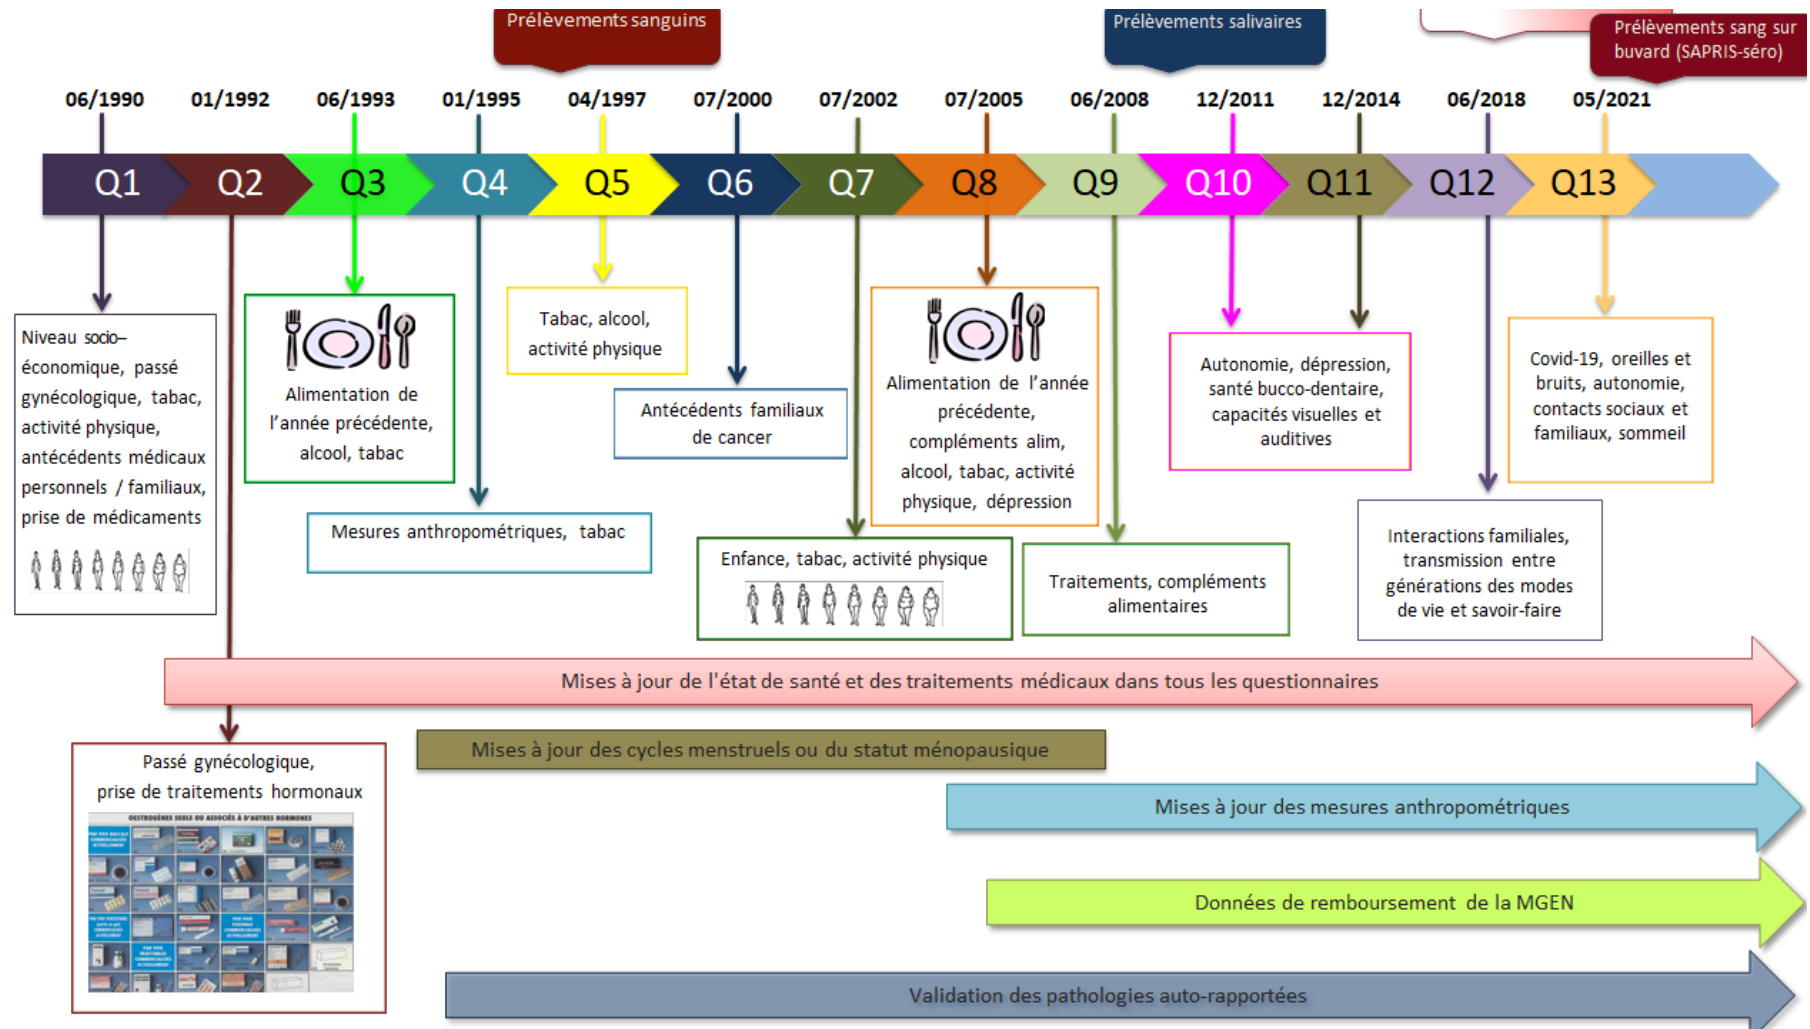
Prélèvements sanguins

Prélèvements salivaires

Prélèvements sang sur buvard (SAPRIS-séro)

06/1990 01/1992 06/1993 01/1995 04/1997 07/2000 07/2002 07/2005 06/2008 12/2011 12/2014 06/2018 05/2021

Q1 Q2 Q3 Q4 Q5 Q6 Q7 Q8 Q9 Q10 Q11 Q12 Q13

Niveau socio-économique, passé gynécologique, tabac, activité physique, antécédents médicaux personnels / familiaux, prise de médicaments

Alimentation de l'année précédente, alcool, tabac

Mesures anthropométriques, tabac

Tabac, alcool, activité physique

Antécédents familiaux de cancer

Enfance, tabac, activité physique

Alimentation de l'année précédente, compléments alim, alcool, tabac, activité physique, dépression

Traitements, compléments alimentaires

Autonomie, dépression, santé bucco-dentaire, capacités visuelles et auditives

Interactions familiales, transmission entre générations des modes de vie et savoir-faire

Covid-19, oreilles et bruits, autonomie, contacts sociaux et familiaux, sommeil

Mises à jour de l'état de santé et des traitements médicaux dans tous les questionnaires

Passé gynécologique, prise de traitements hormonaux

OESTROGÈNES SEULS OU ASSOCIÉS À D'AUTRES HORMONES

Mises à jour des cycles menstruels ou du statut ménopausique

Mises à jour des mesures anthropométriques

Données de remboursement de la MGEN

Validation des pathologies auto-rapportées